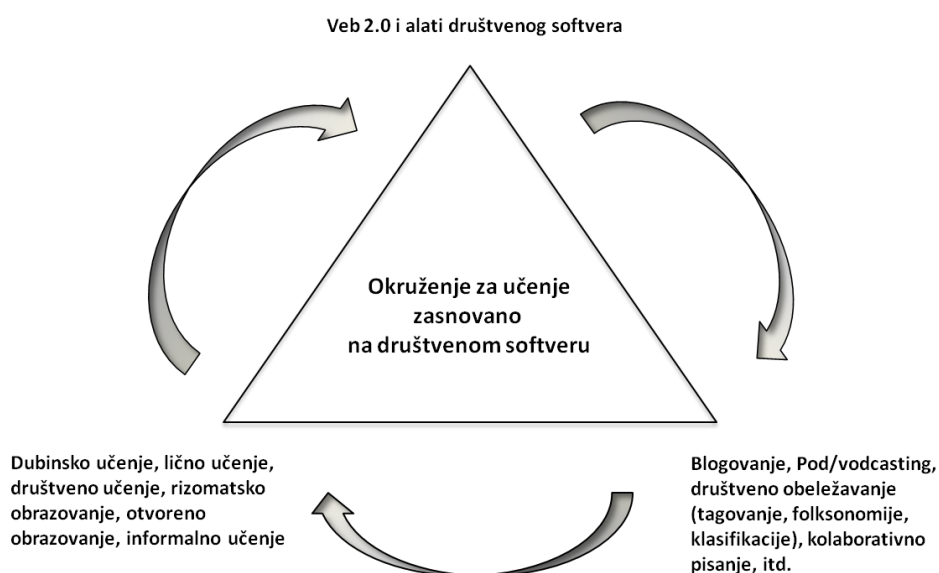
Veb 2.0 i alati društvenog softvera

Okruženje za učenje zasnovano na društvenom softveru

Dubinsko učenje, lično učenje, društveno učenje, rizomatsko obrazovanje, otvoreno obrazovanje, informalno učenje

Blogovanje, Pod/vodcasting, društveno obeležavanje (tagovanje, folksonomije, klasifikacije), kolaborativno pisanje, itd.